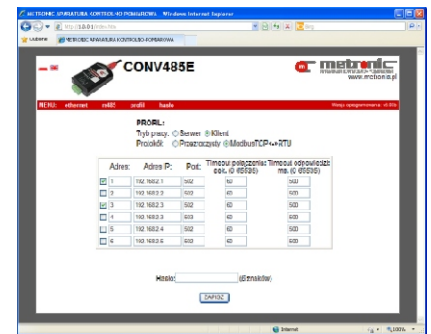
METRONIC APARATURA KONTROLNO-POMIAROWA - Windows Internet Explorer

http://10.0.0.1/index.htm

Ulubione

METRONIC APARATURA KONTROLNO-POMIAROWA

CONV485E

metronic

www.metronic.pl

MENU: ethernet rs485 profil hasło

Wersja oprogramowania: v2.00c

PROFIL:

Tryb pracy: Serwer Klient

Protokół: Przezroczysty ModbusTCP<->RTU

| | Adres: | Adres IP: | Port: | Timeout połączenia: sek. (0 65535) | Timeout odpowiedzi: ms. (0 65535) |
|---|---|---|---|---|---|
| ☑ | 1 | 192.168.2.1 | 502 | 60 | 500 |
| ☐ | 2 | 192.168.2.2 | 502 | 60 | 500 |
| ☑ | 3 | 192.168.2.3 | 502 | 60 | 500 |
| ☐ | 4 | 192.168.2.3 | 502 | 60 | 500 |
| ☐ | 5 | 192.168.2.4 | 502 | 60 | 500 |
| ☐ | 6 | 192.168.2.6 | 502 | 60 | 500 |

Hasło: (8znaków)

ZAPISZ

Internet

100%